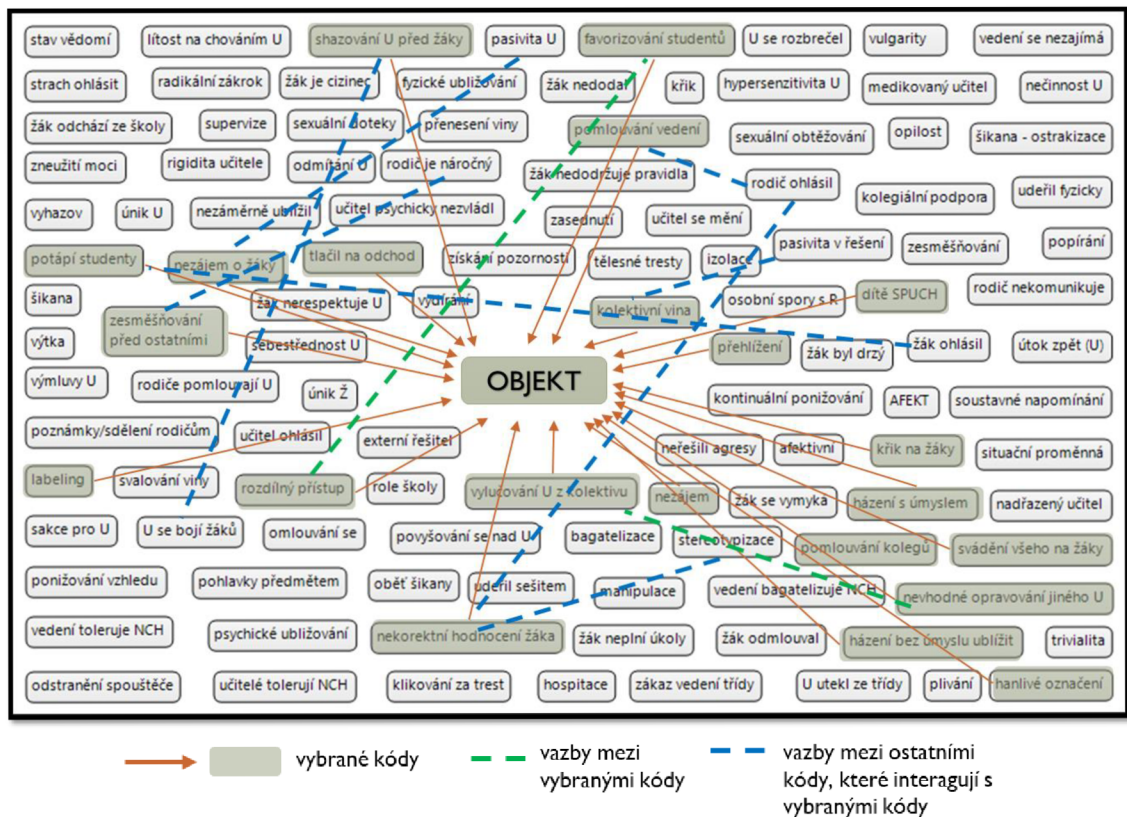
stav vědomí
lítost na chováním U
shazování U před žáky
pasivita U
favorizování studentů
U se rozbrečel
vulgarity
vedení se nezajímá
strach ohlásit
radikální zákrok
žák je cizinec
fyzické ubližování
žák nedodal
křik
hypersenzitivita U
medikovaný učitel
nečinnost U
žák odchází ze školy
supervize
sexuální doteky
přenesení viny
pomlouvání vedení
sexuální obtěžování
opilost
šikana - ostrakizace
zneužití moci
rigidita učitele
odmítání U
rodič je náročný
žák nedodržuje pravidla
rodič ohlásil
kolegiální podpora
udeřil fyzicky
vyhazov
únik U
nezáměrně ublížil
učitel psychicky nezvládl
zasednutí
učitel se mění
pasivita v řešení
zesměšňování
popírání
potápí studenty
nezájem o žáky
tlačil na odchod
získání pozornosti
tělesné tresty
izolace
rodič nekomunikuje
šikana
žák nerespektuje U
využívání
kolektivní vina
osobní spory s R
dítě SPUCH
zesměšňování před ostatními
výtka
sebestřednost U
přehlížení
žák byl drzý
žák ohlásil
útok zpět (U)
výmluvy U
rodiče pomlouvají U
únik Ž
OBJEKT
kontinuální ponižování
AFEKT
soustavné napomínání
poznámky/sdělení rodičům
učitel ohlásil
externí řešitel
neřešili agresy
afektivní
křik na žáky
situační proměnná
labeling
svalování viny
rozdílný přístup
role školy
vylučování U z kolektivu
nezájem
žák se vymyká
házení s úmyslem
nadřazený učitel
sakce pro U
U se bojí žáků
omlouvání se
povyšování se nad U
bagatelizace
stereotypizace
pomlouvání kolegů
svádění všeho na žáky
ponižování vzhledu
pohlavky předmětem
oběť šikany
udeřil sešitem
manipulace
vedení bagatelizuje NCH
nevhodné opravování jiného U
vedení toleruje NCH
psychické ubližování
nekorektní hodnocení žáka
žák neplní úkoly
žák odmlouval
házení bez úmyslu ublížit
trivialita
odstranění spouštěče
učitelé tolerují NCH
klikování za trest
hospitace
zákaz vedení třídy
U utekl ze třídy
plivání
hanlivé označení

vybrané kódy
vazby mezi vybranými kódy
vazby mezi ostatními kódy, které interagují s vybranými kódy